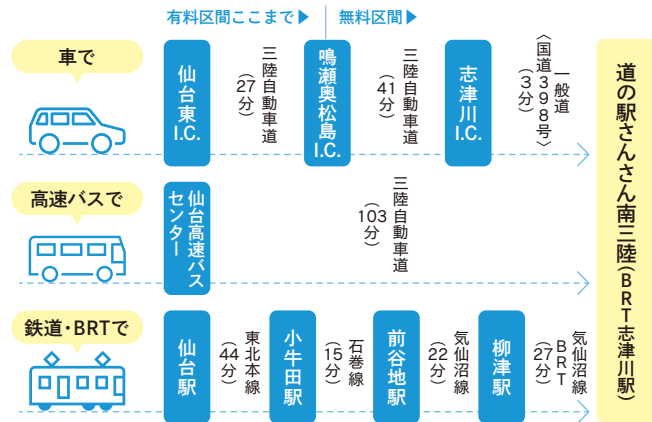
有料区間ここまで▶ 無料区間▶

車で

仙台東I.C.

三陸自動車道（27分）

鳴瀬奥松島I.C.

三陸自動車道（41分）

志津川I.C.

一般道（国道398号）（3分）

高速バスで

仙台高速バスセンター

三陸自動車道（103分）

鉄道・BRTで

仙台駅

東北本線（44分）

小牛田駅

石巻線（15分）

前谷地駅

気仙沼線（22分）

柳津駅

気仙沼線BRT（27分）

道の駅さんさん南三陸（BRT志津川駅）